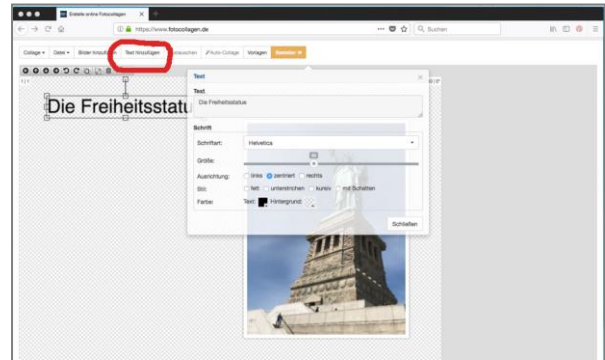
Erstelle online Fotocollagen
https://www.fotocollagen.de
Suchen
Collage ▾ Datei ▾ Bilder hinzufügen Text hinzufügen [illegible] Auto-Collage Vorlagen Bestellen
Die Freiheitsstatu
Text
Text
Die Freiheitsstatue
Schrift
Schriftart: Helvetica
Größe:
Ausrichtung: links zentriert rechts
Stil: fett unterstrichen kursiv mit Schatten
Farbe: Text: Hintergrund:
Schließen